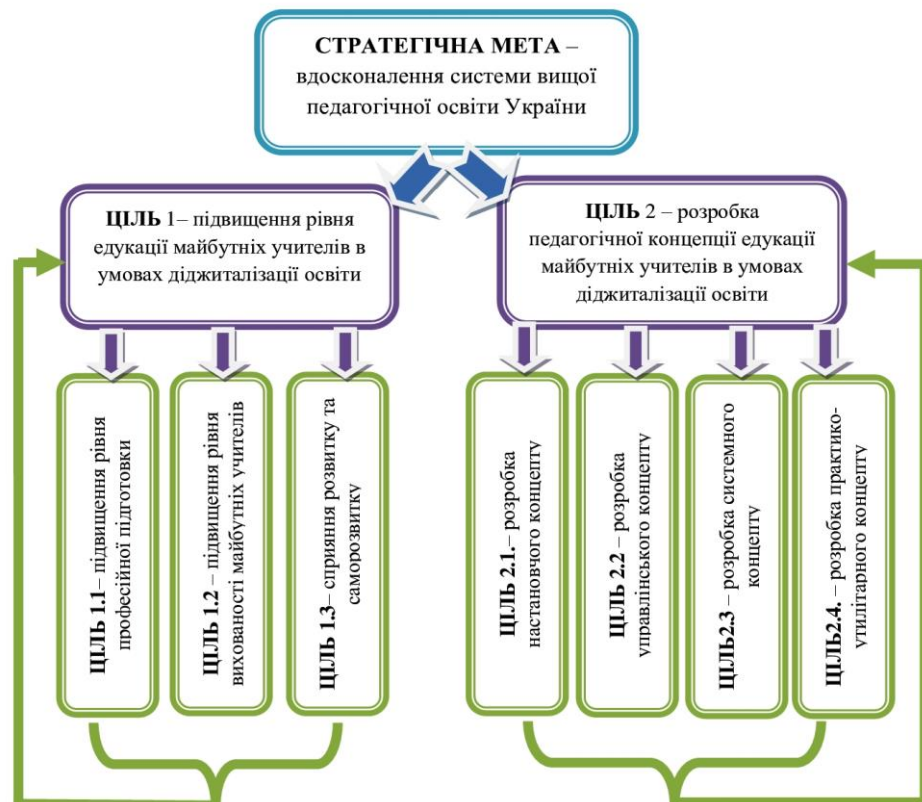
СТРАТЕГІЧНА МЕТА – вдосконалення системи вищої педагогічної освіти України

ЦІЛЬ 1– підвищення рівня едукації майбутніх учителів в умовах диджиталізації освіти

ЦІЛЬ 2 – розробка педагогічної концепції едукації майбутніх учителів в умовах диджиталізації освіти

ЦІЛЬ 1.1 – підвищення рівня професійної підготовки

ЦІЛЬ 1.2 – підвищення рівня вихованості майбутніх учителів

ЦІЛЬ 1.3– сприяння розвитку та саморозвитку

ЦІЛЬ 2.1.– розробка настановчого концепту

ЦІЛЬ 2.2 – розробка управлінського концепту

ЦІЛЬ2.3 – розробка системного концепту

ЦІЛЬ2.4. – розробка практико-утилітарного концепту